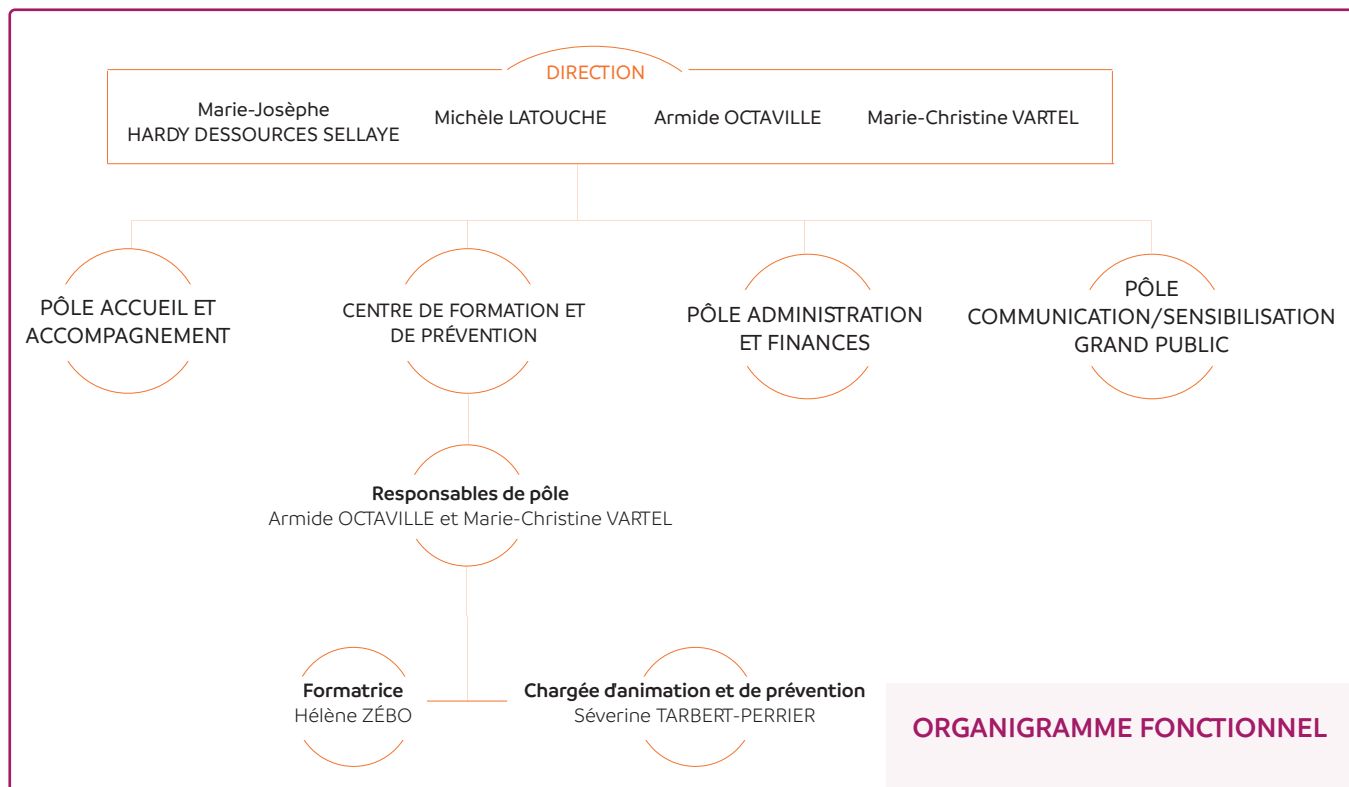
DIRECTION

Marie-Josèphe HARDY DESSOURCES SELLAYE

Michèle LATOUCHE

Armide OCTAVILLE

Marie-Christine VARTEL

PÔLE ACCUEIL ET ACCOMPAGNEMENT

CENTRE DE FORMATION ET DE PRÉVENTION

PÔLE ADMINISTRATION ET FINANCES

PÔLE COMMUNICATION/SENSIBILISATION GRAND PUBLIC

Responsables de pôle
Armide OCTAVILLE et Marie-Christine VARTEL

Formatrice
Hélène ZÉBO

Chargée d̵animation et de prévention
Séverine TARBERT-PERRIER

ORGANIGRAMME FONCTIONNEL